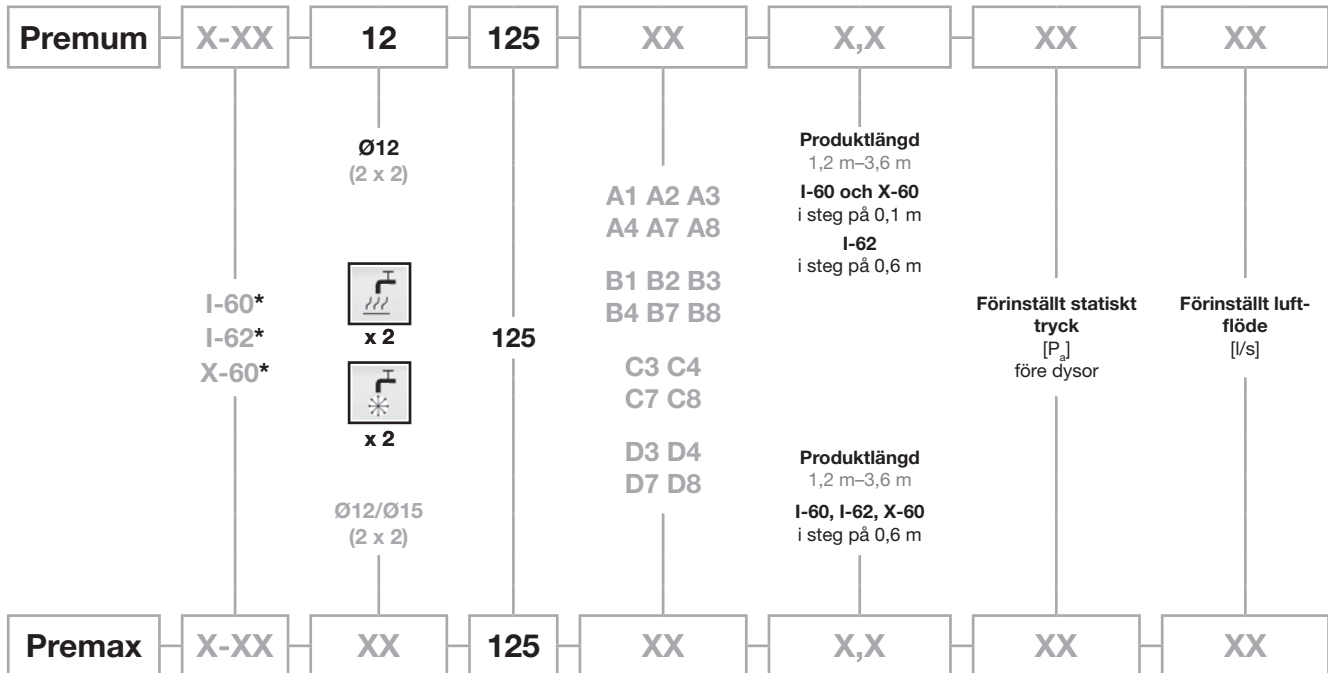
Premum X-XX 12 125 XX X,X XX XX

Ø12
(2 x 2)

x 2

x 2

Ø12/Ø15
(2 x 2)

I-60*
I-62*
X-60*

125

A1 A2 A3
A4 A7 A8

B1 B2 B3
B4 B7 B8

C3 C4
C7 C8

D3 D4
D7 D8

Produktlängd
1,2 m–3,6 m
I-60 och X-60
i steg på 0,1 m
I-62
i steg på 0,6 m

Produktlängd
1,2 m–3,6 m
I-60, I-62, X-60
i steg på 0,6 m

Förinställt statiskt tryck
[$P_a$]
före dysor

Förinställt luftflöde
[l/s]

Premax X-XX XX 125 XX X,X XX XX